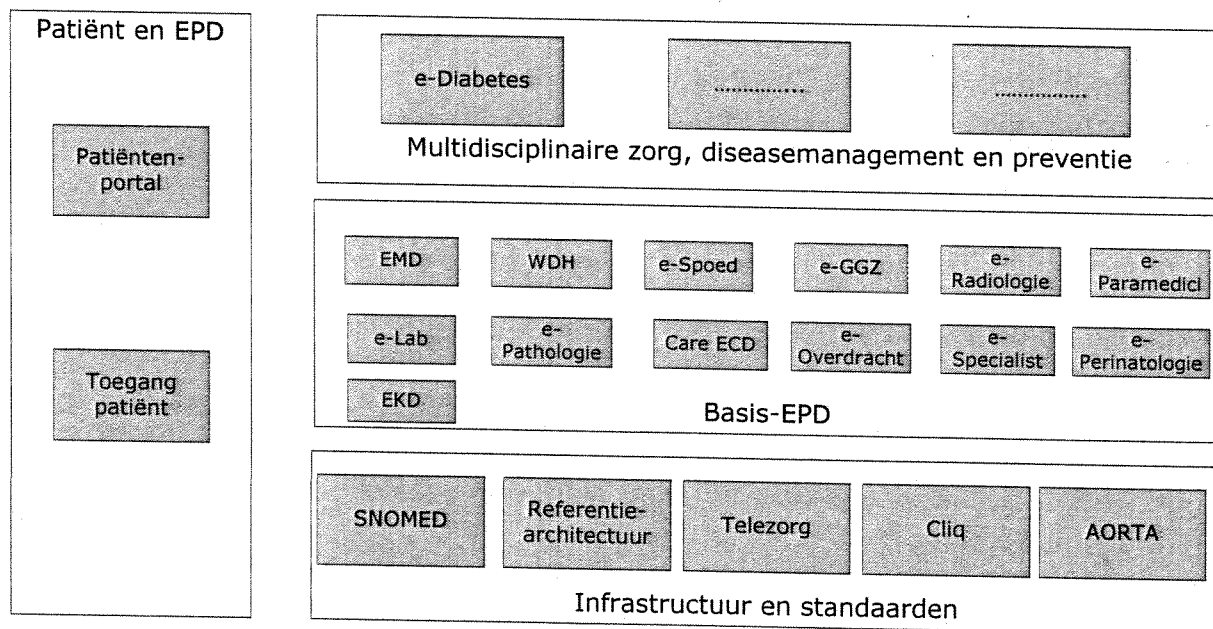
Patiënt en EPD

Patiënten-portal

Toegang patiënt

e-Diabetes

..............

..............

Multidisciplinaire zorg, diseasemanagement en preventie

EMD

WDH

e-Spoed

e-GGZ

e-Radiologie

e-Paramedici

e-Lab

e-Pathologie

Care ECD

e-Overdracht

e-Specialist

e-Perinatologie

EKD

Basis-EPD

SNOMED

Referentie-architectuur

Telezorg

Cliq

AORTA

Infrastructuur en standaarden